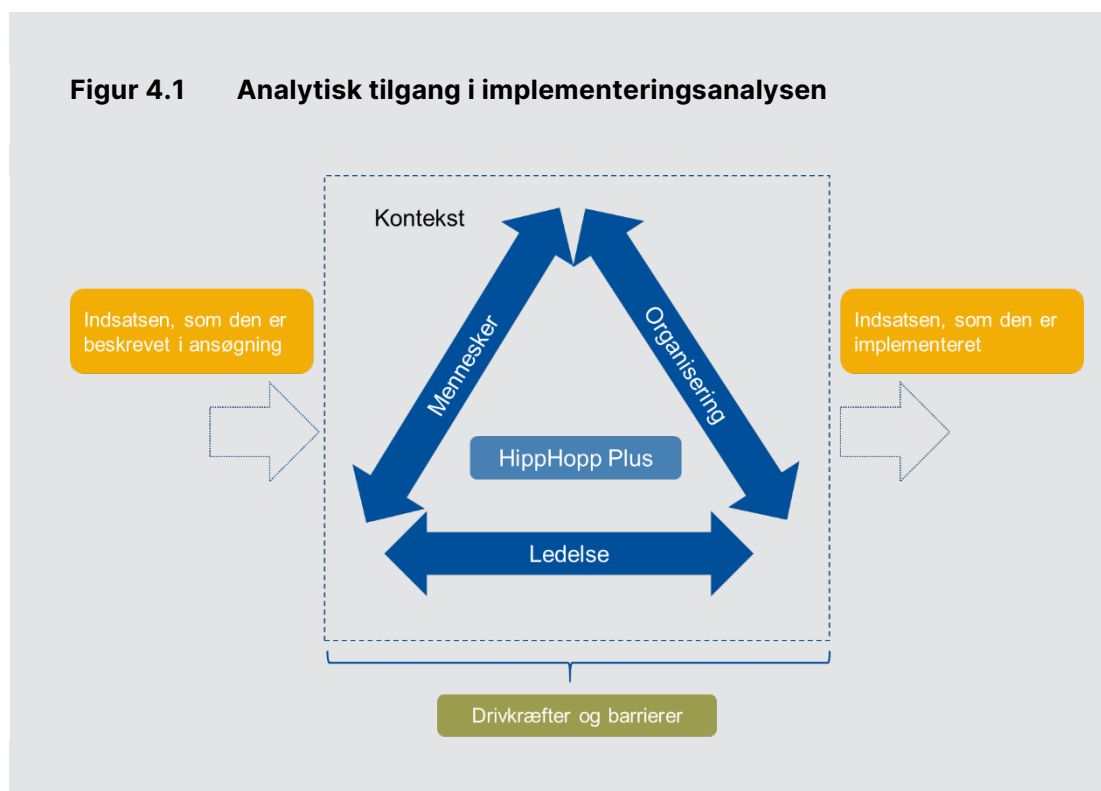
Figur 4.1 Analytisk tilgang i implementeringsanalysen

Kontekst

Indsatsen, som den er beskrevet i ansøgning

Mennesker

Organisering

Indsatsen, som den er implementeret

HippHopp Plus

Ledelse

Drivkræfter og barrierer